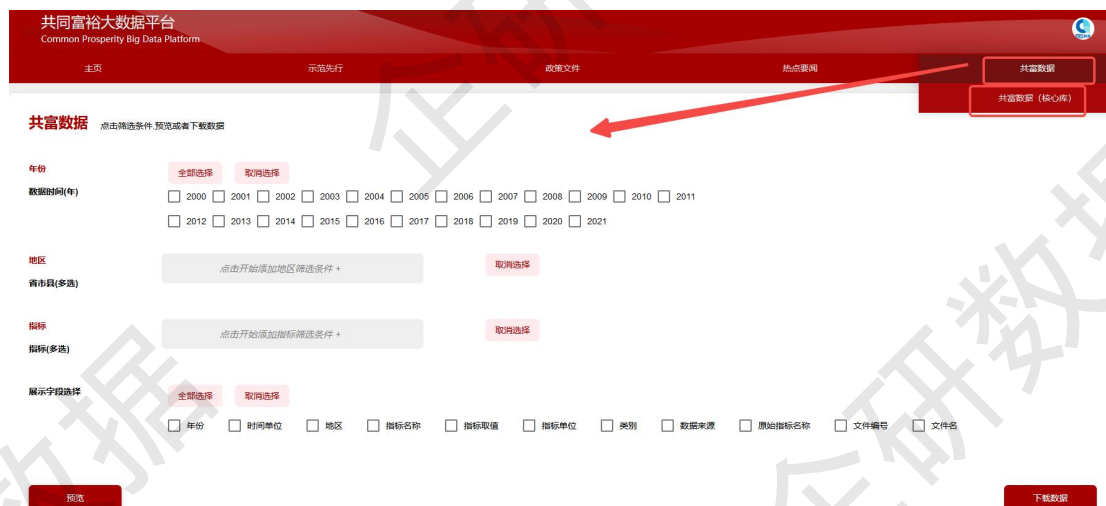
共同富裕大数据平台
Common Prosperity Big Data Platform

主页 示范先行 政策文件 热点要闻 共富数据

共富数据（核心库）

共富数据 点击筛选条件,预览或者下载数据

年份
数据时间(年)
全部选择 取消选择
2000 2001 2002 2003 2004 2005 2006 2007 2008 2009 2010 2011
2012 2013 2014 2015 2016 2017 2018 2019 2020 2021

地区
省市县(多选)
点击开始添加地区筛选条件 +
取消选择

指标
指标(多选)
点击开始添加指标筛选条件 +
取消选择

展示字段选择
全部选择 取消选择
年份 时间单位 地区 指标名称 指标取值 指标单位 类别 数据来源 原始指标名称 文件编号 文件名

预览
下载数据